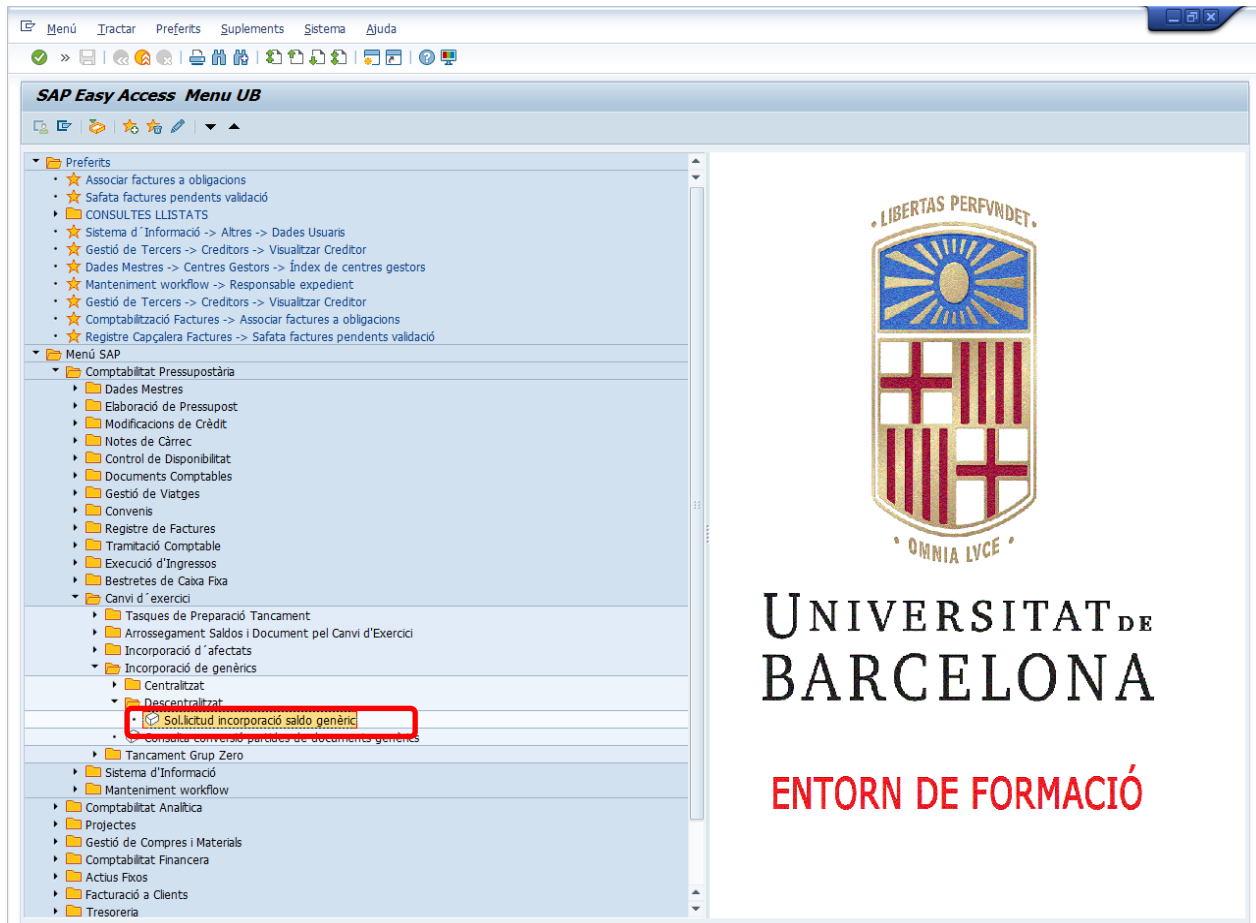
Menú Tractar Preferits Suplements Sistema Ajuda

SAP Easy Access Menu UB

Preferits
Associar factures a obligacions
Safata factures pendents validació
CONSULTES LLISTATS
Sistema d´Informació -> Altres -> Dades Usuaris
Gestió de Tercers -> Creditors -> Visualitzar Creditor
Dades Mestres -> Centres Gestors -> Índex de centres gestors
Manteniment workflow -> Responsable expedient
Gestió de Tercers -> Creditors -> Visualitzar Creditor
Comptabilització Factures -> Associar factures a obligacions
Registre Capçalera Factures -> Safata factures pendents validació
Menú SAP
Comptabilitat Pressupostària
Dades Mestres
Elaboració de Pressupost
Modificacions de Crèdit
Notes de Càrrec
Control de Disponibilitat
Documents Comptables
Gestió de Viatges
Convenis
Registre de Factures
Tramitació Comptable
Execució d'Ingressos
Bestretes de Caixa Fixa
Canvi d´exercici
Tasques de Preparació Tancament
Arrossegament Saldos i Document pel Canvi d'Exercici
Incorporació d´afectats
Incorporació de genèrics
Centralitzat
Descentralitzat
Sol.licitud incorporació saldo genèric
Consulta conversió partides de documents genèrics
Tancament Grup Zero
Sistema d'Informació
Manteniment workflow
Comptabilitat Analítica
Projectes
Gestió de Compres i Materials
Comptabilitat Financera
Actius Fixos
Facturació a Clients
Tresoreria

LIBERTAS PERFVNDET
OMNIA LVCE
UNIVERSITAT DE BARCELONA

ENTORN DE FORMACIÓ